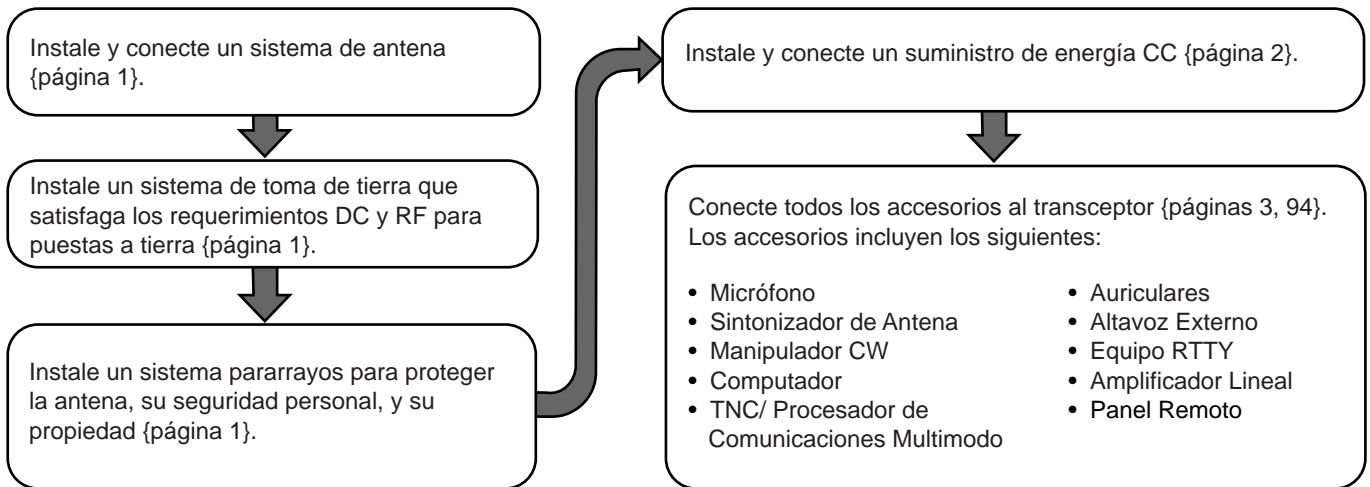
Instale y conecte un sistema de antena {página 1}.

Instale un sistema de toma de tierra que satisfaga los requerimientos DC y RF para puestas a tierra {página 1}.

Instale un sistema pararrayos para proteger la antena, su seguridad personal, y su propiedad {página 1}.

Instale y conecte un suministro de energía CC {página 2}.

Conecte todos los accesorios al transceptor {páginas 3, 94}. Los accesorios incluyen los siguientes:

• Micrófono
• Sintonizador de Antena
• Manipulador CW
• Computador
• TNC/ Procesador de Comunicaciones Multimodo

• Auriculares
• Altavoz Externo
• Equipo RTTY
• Amplificador Lineal
• Panel Remoto